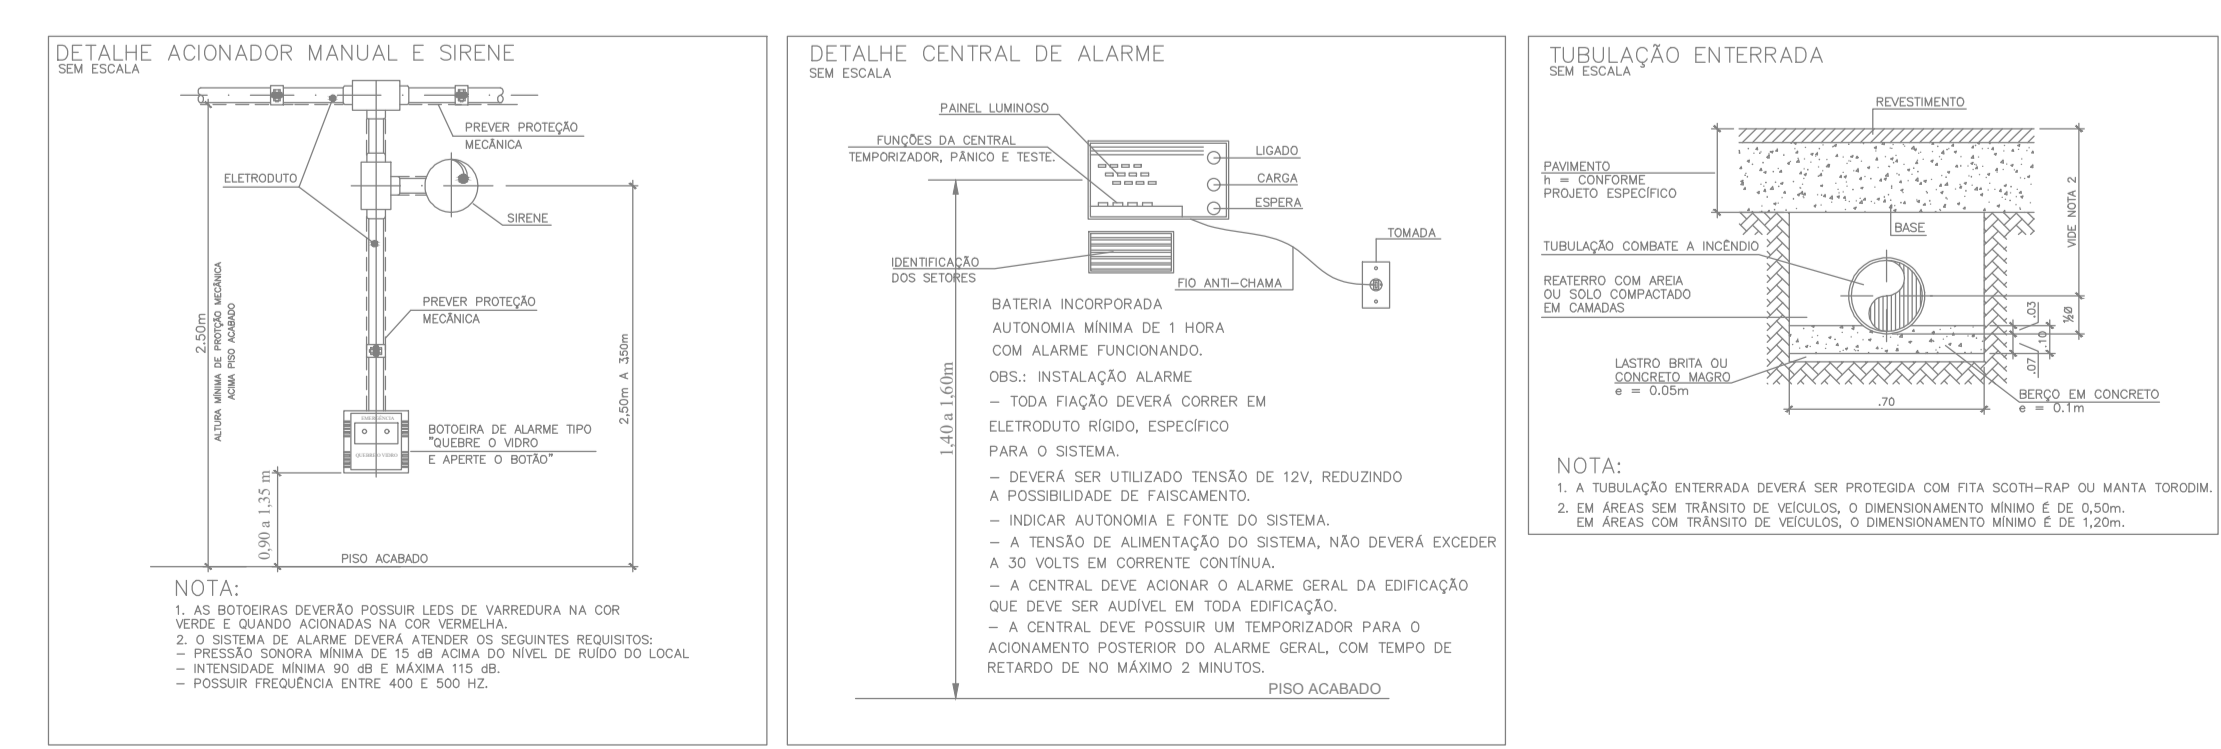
DETALHE ACIONADOR MANUAL E SIRENE
SEM ESCALA

PREVER PROTEÇÃO MECÂNICA

ELETRODUTO

SIRENE

PREVER PROTEÇÃO MECÂNICA

2.50m
ALTURA MÍNIMA DE PROTÇÃO MECÂNICA ACIMA PISO ACABADO

2.50m A 350m

EMERGÊNCIA
QUEBRE O VIDRO

BOTOEIRA DE ALARME TIPO "QUEBRE O VIDRO E APERTE O BOTÃO"

0,90 a 1,35 m

PISO ACABADO

NOTA:
1. AS BOTOEIRAS DEVERÃO POSSUIR LEDS DE VARREDURA NA COR VERDE E QUANDO ACIONADAS NA COR VERMELHA.
2. O SISTEMA DE ALARME DEVERÁ ATENDER OS SEGUINTES REQUISITOS:
– PRESSÃO SONORA MÍNIMA DE 15 dB ACIMA DO NÍVEL DE RUÍDO DO LOCAL
– INTENSIDADE MÍNIMA 90 dB E MÁXIMA 115 dB.
– POSSUIR FREQUÊNCIA ENTRE 400 E 500 HZ.

DETALHE CENTRAL DE ALARME
SEM ESCALA

PAINEL LUMINOSO

FUNÇÕES DA CENTRAL
TEMPORIZADOR, PÂNICO E TESTE.

LIGADO
CARGA
ESPERA

TOMADA

IDENTIFICAÇÃO DOS SETORES

FIO ANTI-CHAMA

1,40 a 1,60m

BATERIA INCORPORADA
AUTONOMIA MÍNIMA DE 1 HORA
COM ALARME FUNCIONANDO.
OBS.: INSTALAÇÃO ALARME
– TODA FIAÇÃO DEVERÁ CORRER EM ELETRODUTO RÍGIDO, ESPECÍFICO PARA O SISTEMA.
– DEVERÁ SER UTILIZADO TENSÃO DE 12V, REDUZINDO A POSSIBILIDADE DE FAISCAMENTO.
– INDICAR AUTONOMIA E FONTE DO SISTEMA.
– A TENSÃO DE ALIMENTAÇÃO DO SISTEMA, NÃO DEVERÁ EXCEDER A 30 VOLTS EM CORRENTE CONTÍNUA.
– A CENTRAL DEVE ACIONAR O ALARME GERAL DA EDIFICAÇÃO QUE DEVE SER AUDÍVEL EM TODA EDIFICAÇÃO.
– A CENTRAL DEVE POSSUIR UM TEMPORIZADOR PARA O ACIONAMENTO POSTERIOR DO ALARME GERAL, COM TEMPO DE RETARDO DE NO MÁXIMO 2 MINUTOS.
PISO ACABADO

TUBULAÇÃO ENTERRADA
SEM ESCALA

REVESTIMENTO

PAVIMENTO
h = CONFORME PROJETO ESPECÍFICO

VIDE NOTA 2

BASE

TUBULAÇÃO COMBATE A INCÊNDIO

REATERRO COM AREIA OU SOLO COMPACTADO EM CAMADAS

.03
%Ø
.07
.10

LASTRO BRITA OU CONCRETO MAGRO
e = 0.05m

.70

BERÇO EM CONCRETO
e = 0.1m

NOTA:
1. A TUBULAÇÃO ENTERRADA DEVERÁ SER PROTEGIDA COM FITA SCOTH–RAP OU MANTA TORODIM.
2. EM ÁREAS SEM TRÂNSITO DE VEÍCULOS, O DIMENSIONAMENTO MÍNIMO É DE 0,50m.
EM ÁREAS COM TRÂNSITO DE VEÍCULOS, O DIMENSIONAMENTO MÍNIMO É DE 1,20m.